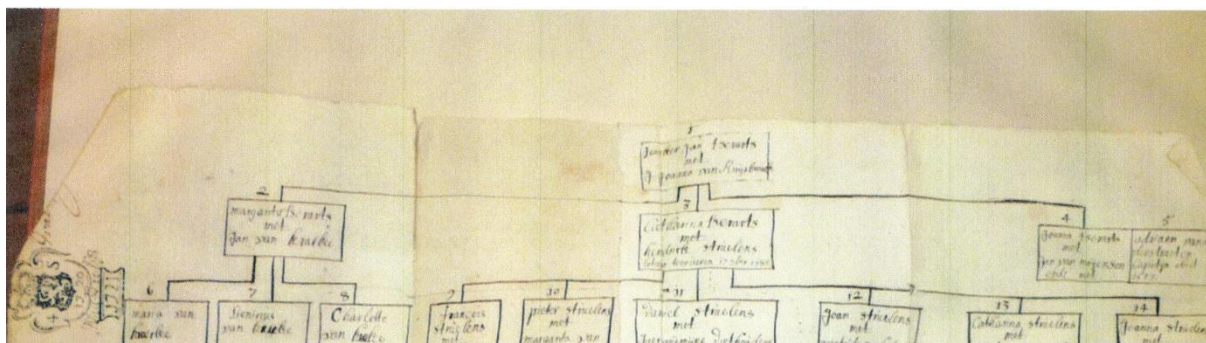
1
Jonker Jan Borrets
met
J. Joanna van Ruysbroeck

2
Margareta Borrets
met
Jan van Baerle

3
Catharina Borrets
met
Herbert Striclens
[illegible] 17 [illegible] 1590

4
Joanna Borrets
met
Jan van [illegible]
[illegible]

5
Adriaen van
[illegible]
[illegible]

6
Maria van
Baerle

7
Dionisius
van Baerle

8
Charlotte
van Baerle

9
Francois
Striclens
met

10
Pieter Striclens
met
Margareta van

11
Daniel Striclens
met
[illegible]

12
Joan Striclens
met

13
Catharina Striclens
met

14
Joanna Striclens
met

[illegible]